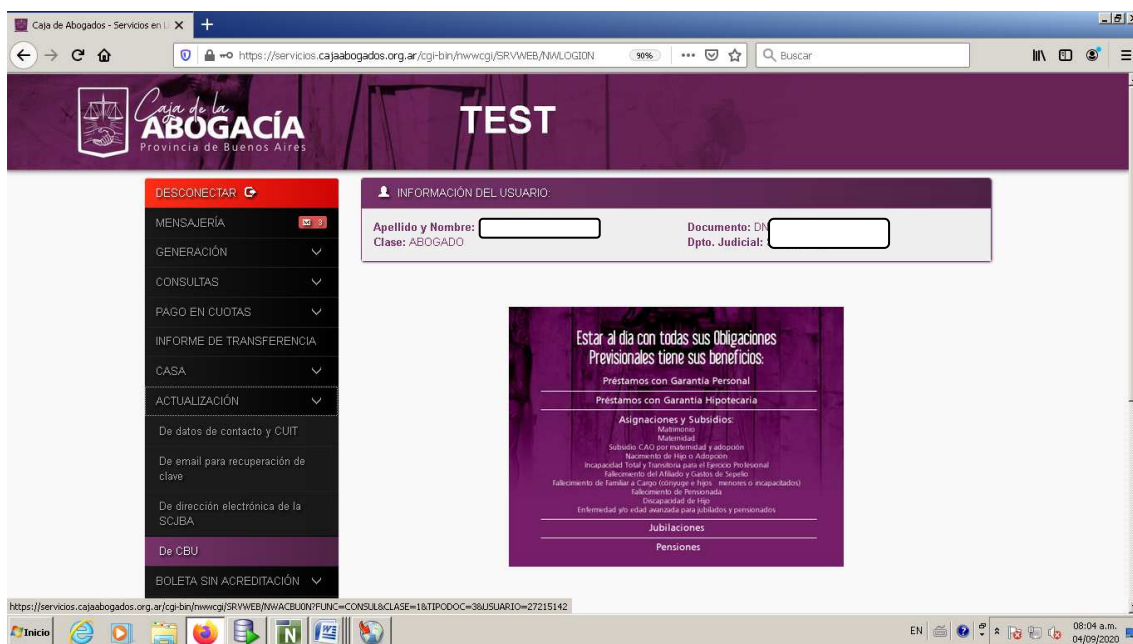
Caja de Abogados - Servicios en l ×
+
https://servicios.cajaabogados.org.ar/cgi-bin/nwwcgi/SRVWEB/NWLOGION
90%
Buscar

Caja de la ABOGACÍA
Provincia de Buenos Aires

TEST

DESCONECTAR
MENSAJERÍA
GENERACIÓN
CONSULTAS
PAGO EN CUOTAS
INFORME DE TRANSFERENCIA
CASA
ACTUALIZACIÓN
De datos de contacto y CUIT
De email para recuperación de clave
De dirección electrónica de la SCJBA
De CBU
BOLETA SIN ACREDITACIÓN

INFORMACIÓN DEL USUARIO:
Apellido y Nombre:
Clase: ABOGADO
Documento: DN
Dpto. Judicial:

Estar al día con todas sus Obligaciones Previsionales tiene sus beneficios:
Préstamos con Garantía Personal
Préstamos con Garantía Hipotecaria
Asignaciones y Subsidios:
Matrimonio
Maternidad
Subsidio CAO por maternidad y adopción
Nacimiento de Hijo o Adopción
Incapacidad Total y Transitoria para el Ejercicio Profesional
Fallecimiento del Afiliado y Gastos de Sepelio
Fallecimiento de Familiar a Cargo (cónyuge e hijos menores o incapacitados)
Fallecimiento de Pensionada
Discapacidad de Hijo
Enfermedad y/o edad avanzada para jubilados y pensionados
Jubilaciones
Pensiones

https://servicios.cajaabogados.org.ar/cgi-bin/nwwcgi/SRVWEB/NWACBU0N?FUNC=CONSUL&CLASE=1&TIPODOC=38&USUARIO=27215142

Inicio
EN
08:04 a.m.
04/09/2020